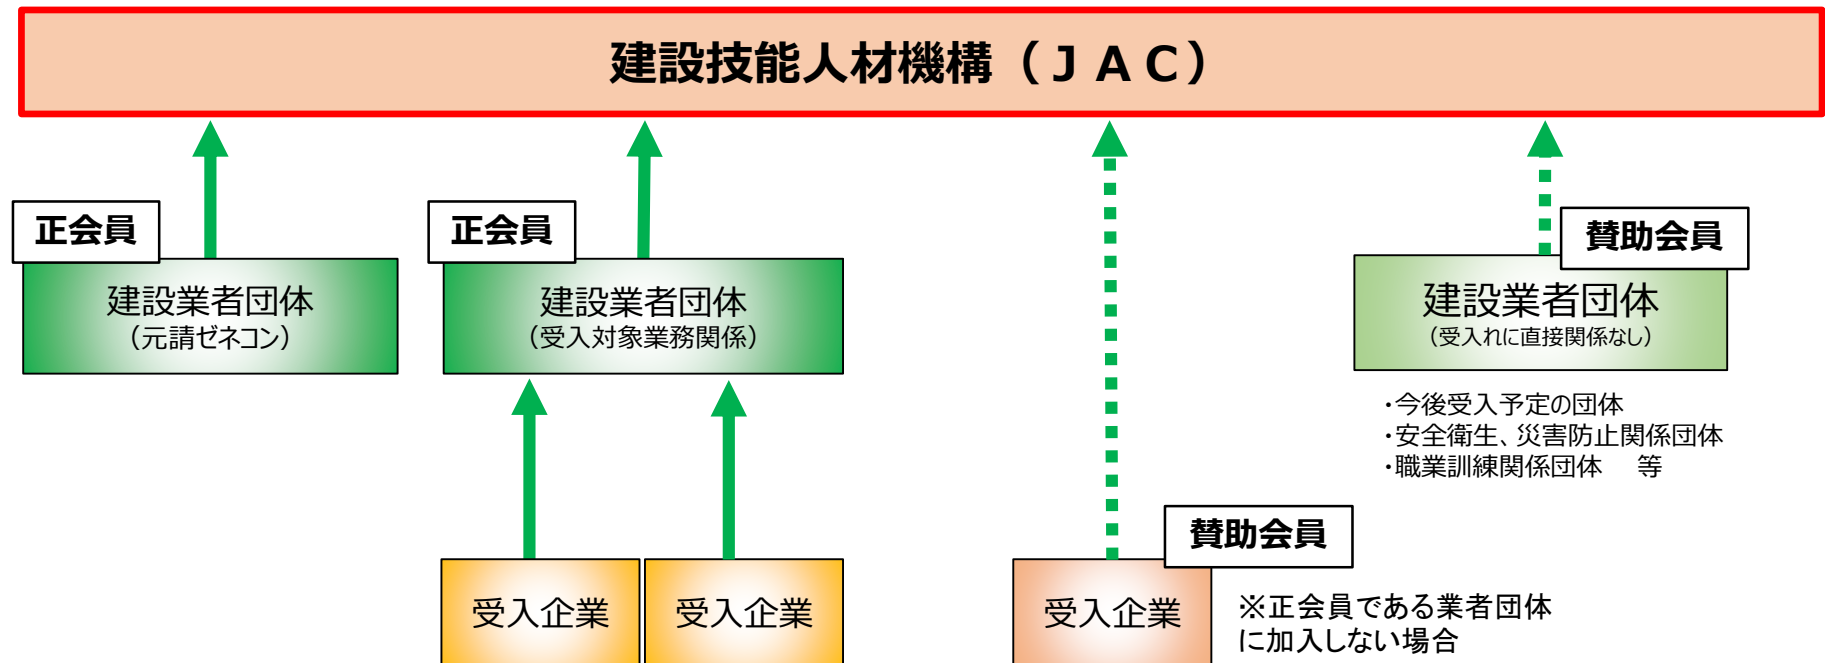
建設技能人材機構（ＪＡＣ）

正会員

建設業者団体
（元請ゼネコン）

正会員

建設業者団体
（受入対象業務関係）

受入企業

受入企業

賛助会員

受入企業

※正会員である業者団体に加入しない場合

賛助会員

建設業者団体
（受入れに直接関係なし）

・今後受入予定の団体
・安全衛生、災害防止関係団体
・職業訓練関係団体　等